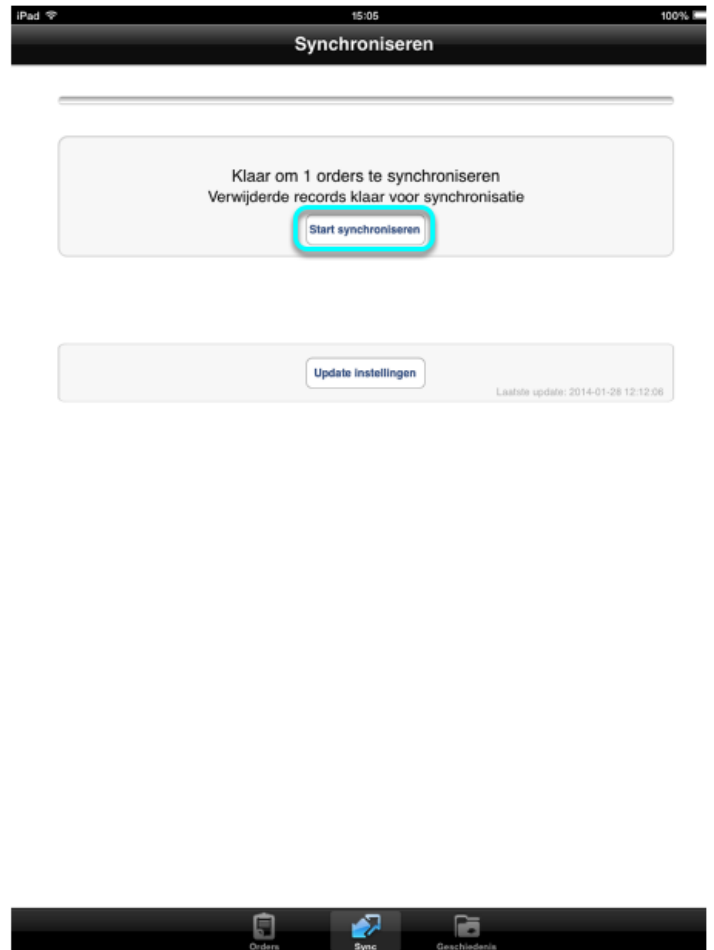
iPad 15:05 100%

Synchroniseren

Klaar om 1 orders te synchroniseren
Verwijderde records klaar voor synchronisatie

Start synchroniseren

Update instellingen

Laatste update: 2014-01-28 12:12:06

Orders
Sync
Geschiedenis